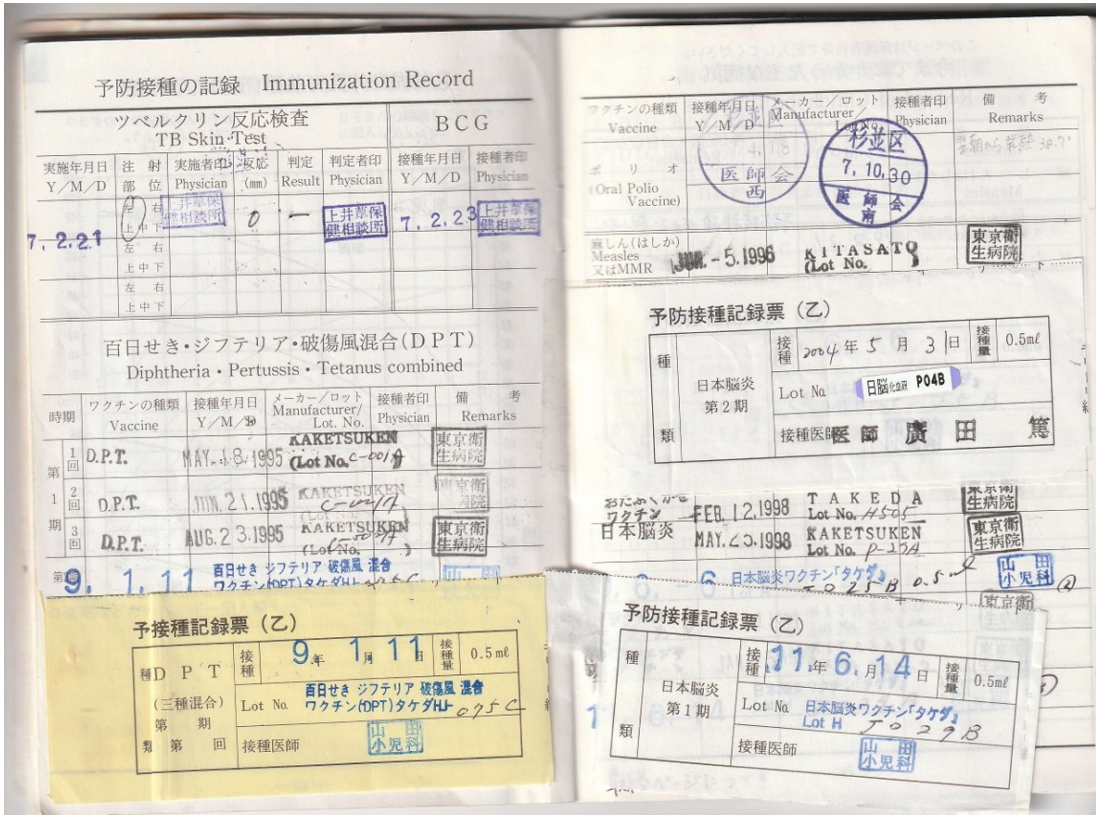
予防接種の記録 Immunization Record

ツベルクリン反応検査
TB Skin Test

BCG

| 実施年月日 Y/M/D | 注射部位 | 実施者印 Physician | 反応 (mm) | 判定 Result | 判定者印 Physician | 接種年月日 Y/M/D | 接種者印 Physician |
|---|---|---|---|---|---|---|---|
| 7. 2. 21 | 左 右 上中下 | 上井草保健相談所 | 0 | — | 上井草保健相談所 | 7. 2. 23 | 上井草保健相談所 |
| | 左 右 上中下 | | | | | | |
| | 左 右 上中下 | | | | | | |

百日せき・ジフテリア・破傷風混合(DPT)
Diphtheria・Pertussis・Tetanus combined

| 時期 | | ワクチンの種類 Vaccine | 接種年月日 Y/M/D | メーカー/ロット Manufacturer/ Lot. No. | 接種者印 Physician | 備考 Remarks |
|---|---|---|---|---|---|---|
| 第1期 | 1回 | D.P.T. | MAY. 18.1995 | KAKETSUKEN (Lot No. C-001A | 東京衛生病院 | |
| | 2回 | D.P.T. | JUN. 21.1995 | KAKETSUKEN (Lot No. C-001A | 東京衛生病院 | |
| | 3回 | D.P.T. | AUG. 23.1995 | KAKETSUKEN (Lot No. C-001A | 東京衛生病院 | |

9. 1. 11 百日せき ジフテリア 破傷風 混合 ワクチン(DPT)タケダHL 075C

予防接種記録票(乙)

| 種類 | D P T (三種混合) 第 期 第 回 | 接種 | 9年 1月 11日 | 接種量 | 0.5ml |
|---|---|---|---|---|---|
| | | Lot No. | 百日せき ジフテリア 破傷風 混合 ワクチン(DPT)タケダHL 075C | | |
| | | 接種医師 | 山田小児科 | | |

| ワクチンの種類 Vaccine | 接種年月日 Y/M/D | メーカー/ロット Manufacturer/ Lot No. | 接種者印 Physician | 備考 Remarks |
|---|---|---|---|---|
| ポリオ (Oral Polio Vaccine) | 7. 4. 18 杉並区 医師会 西 | 7. 10. 30 杉並区 医師会 南 | | 齋藤から発熱 38.7° |
| 麻しん(はしか) Measles 又はMMR | JUN. -5.1996 | KITASATO (Lot No. | 東京衛生病院 | |

予防接種記録票(乙)

| 種類 | 日本脳炎 第2期 | 接種 | 2004年 5月 3日 | 接種量 | 0.5ml |
|---|---|---|---|---|---|
| | | Lot No. | 日脳 P04B | | |
| | | 接種医師 | 医師 廣田 篤 | | |

おたふくかぜワクチン FEB. 12.1998 TAKEDA Lot No. H505 東京衛生病院
日本脳炎 MAY. 25.1998 KAKETSUKEN Lot No. P-27A 東京衛生病院
6 日本脳炎ワクチン「タケダ」 J0 2 9B 0.5ml 山田小児科

予防接種記録票(乙)

| 種類 | 日本脳炎 第1期 | 接種 | 11年 6月 14日 | 接種量 | 0.5ml |
|---|---|---|---|---|---|
| | | Lot No. | 日本脳炎ワクチン「タケダ」 Lot H J0 2 9B | | |
| | | 接種医師 | 山田小児科 | | |